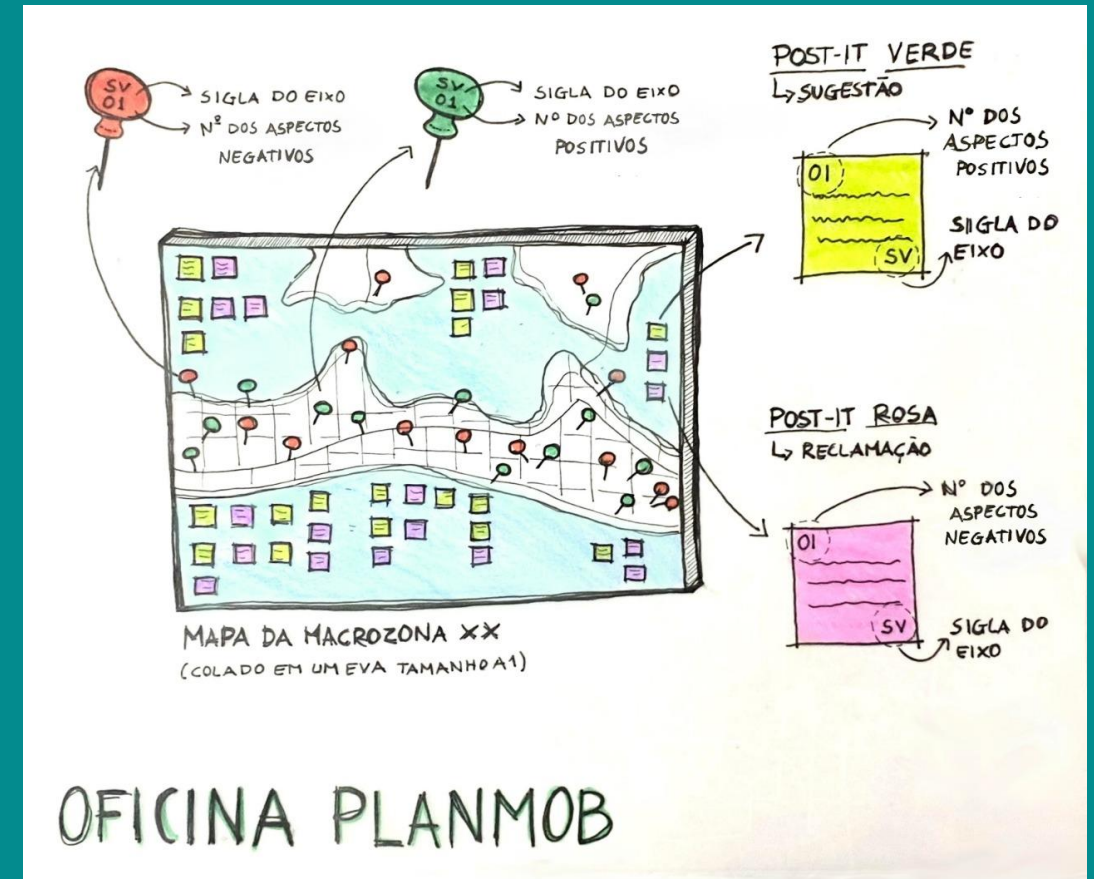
SV 01
SIGLA DO EIXO
Nº DOS ASPECTOS NEGATIVOS

SV 01
SIGLA DO EIXO
Nº DOS ASPECTOS POSITIVOS

POST-IT VERDE
↳ SUGESTÃO
01
SV
Nº DOS ASPECTOS POSITIVOS
SIGLA DO EIXO

POST-IT ROSA
↳ RECLAMAÇÃO
01
SV
Nº DOS ASPECTOS NEGATIVOS
SIGLA DO EIXO

MAPA DA MACROZONA XX
(COLADO EM UM EVA TAMANHO A1)

OFICINA PLANMOB